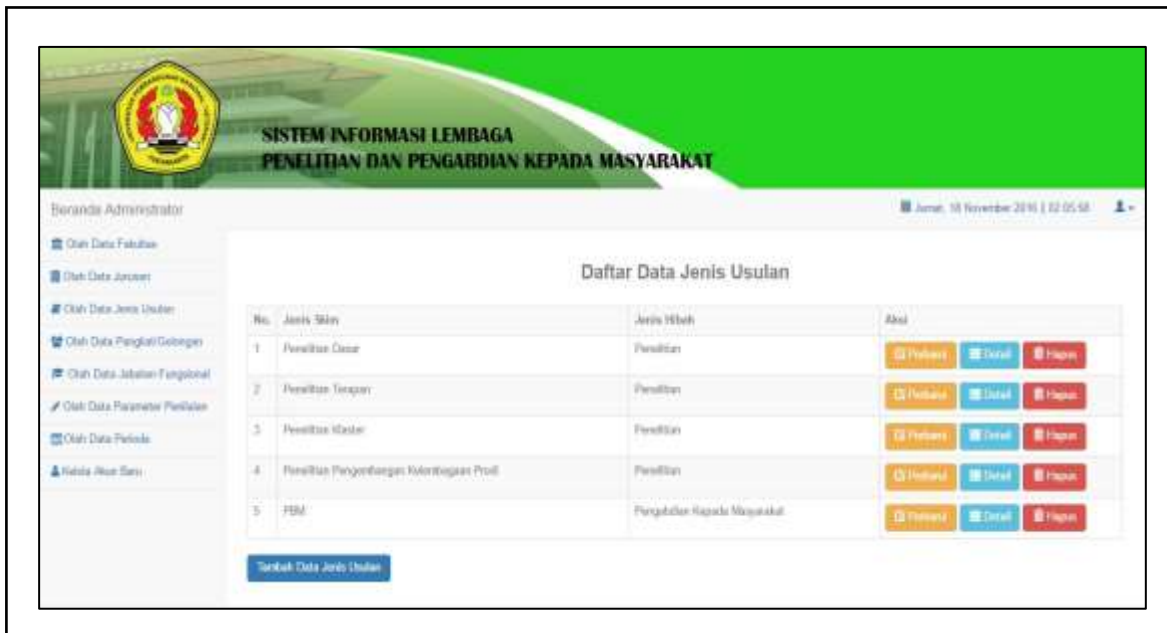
SISTEM INFORMASI LEMBAGA
PENELITIAN DAN PENGABDIAN KEPADA MASYARAKAT

Beranda Administrator

Jumat, 18 November 2016 | 02:05:58

Olah Data Fakultas
Olah Data Jurusan
Olah Data Jenis Usulan
Olah Data Pangkat/Golongan
Olah Data Jabatan Fungsional
Olah Data Parameter Penilaian
Olah Data Periode
Kelola Akun Baru

Daftar Data Jenis Usulan

| No. | Jenis Skim | Jenis Hibah | Aksi |
|---|---|---|---|
| 1 | Penelitian Dasar | Penelitian | Perbarui Detail Hapus |
| 2 | Penelitian Terapan | Penelitian | Perbarui Detail Hapus |
| 3 | Penelitian Klaster | Penelitian | Perbarui Detail Hapus |
| 4 | Penelitian Pengembangan Kelembagaan Prodi | Penelitian | Perbarui Detail Hapus |
| 5 | PBM | Pengabdian Kepada Masyarakat | Perbarui Detail Hapus |

Tambah Data Jenis Usulan